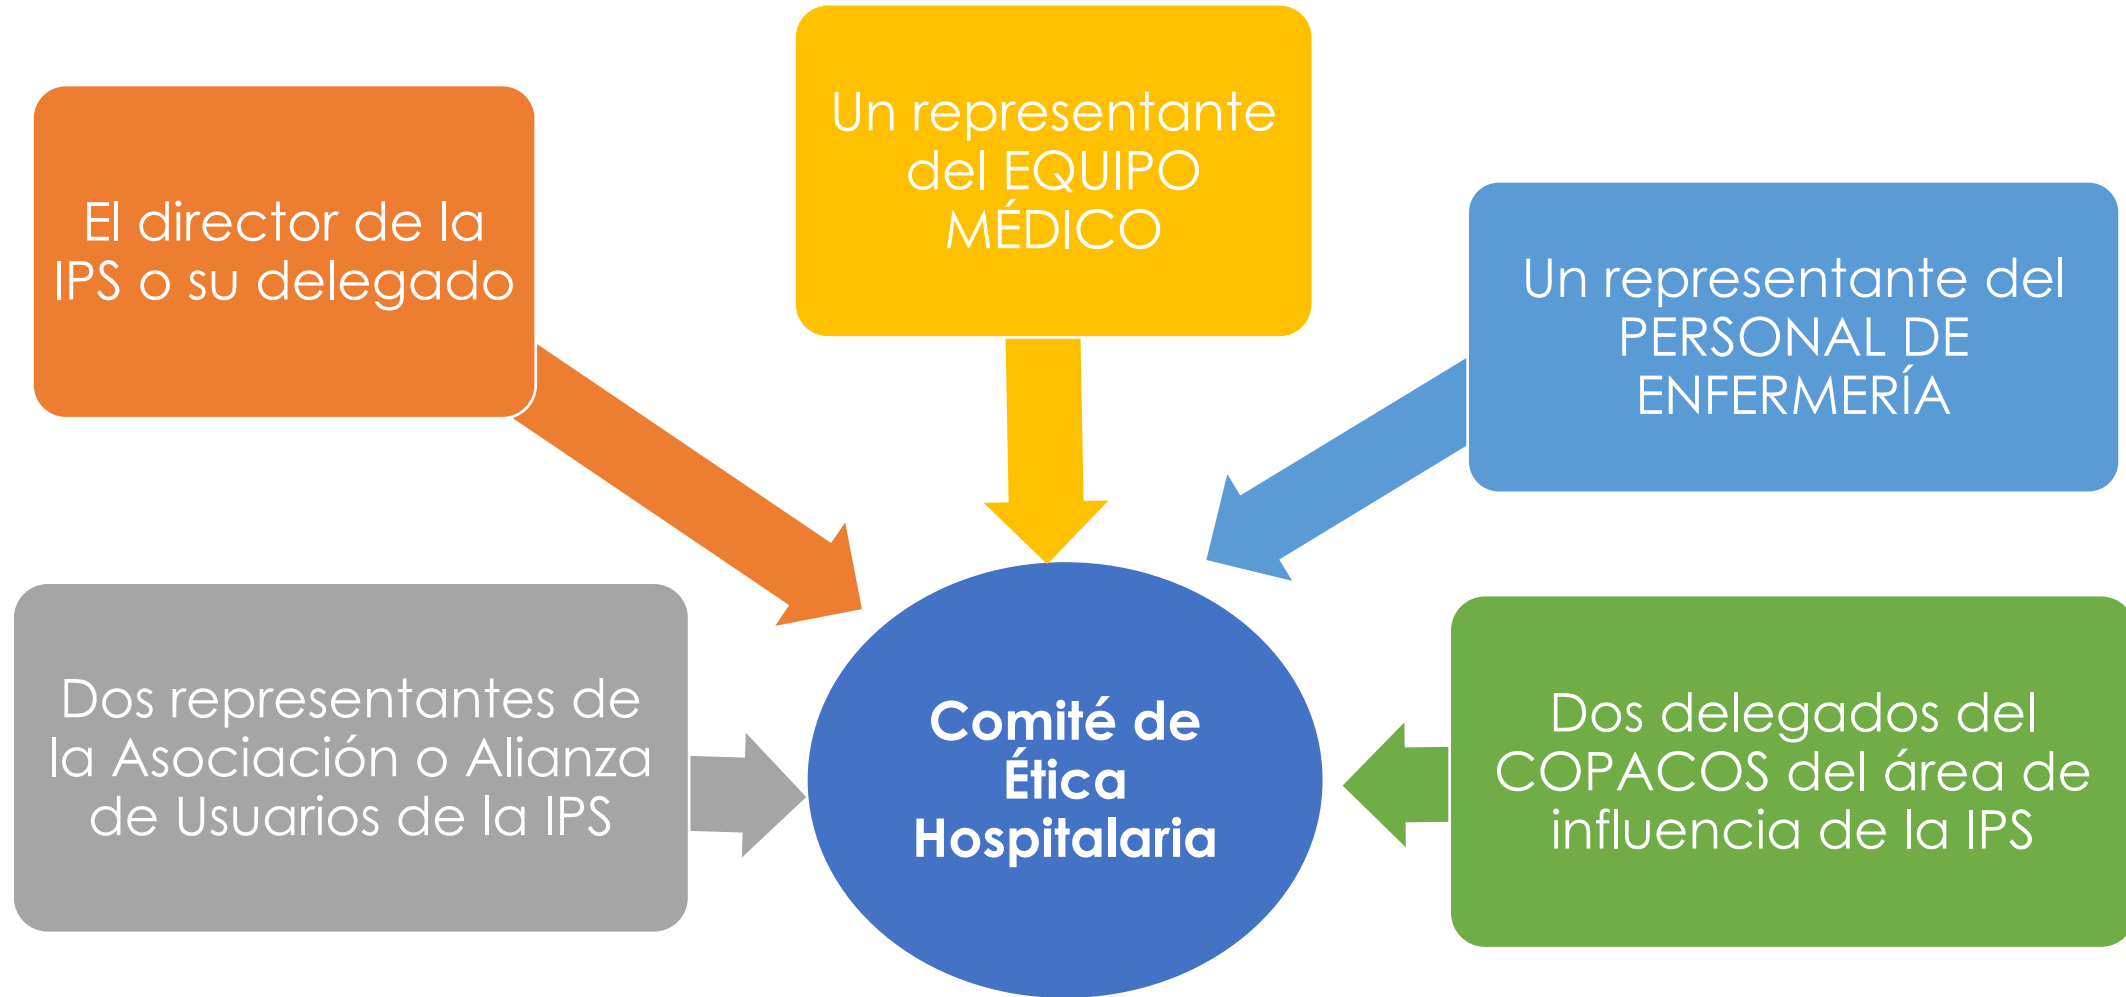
El director de la IPS o su delegado

Un representante del EQUIPO MÉDICO

Un representante del PERSONAL DE ENFERMERÍA

Dos representantes de la Asociación o Alianza de Usuarios de la IPS

Comité de Ética Hospitalaria

Dos delegados del COPACOS del área de influencia de la IPS